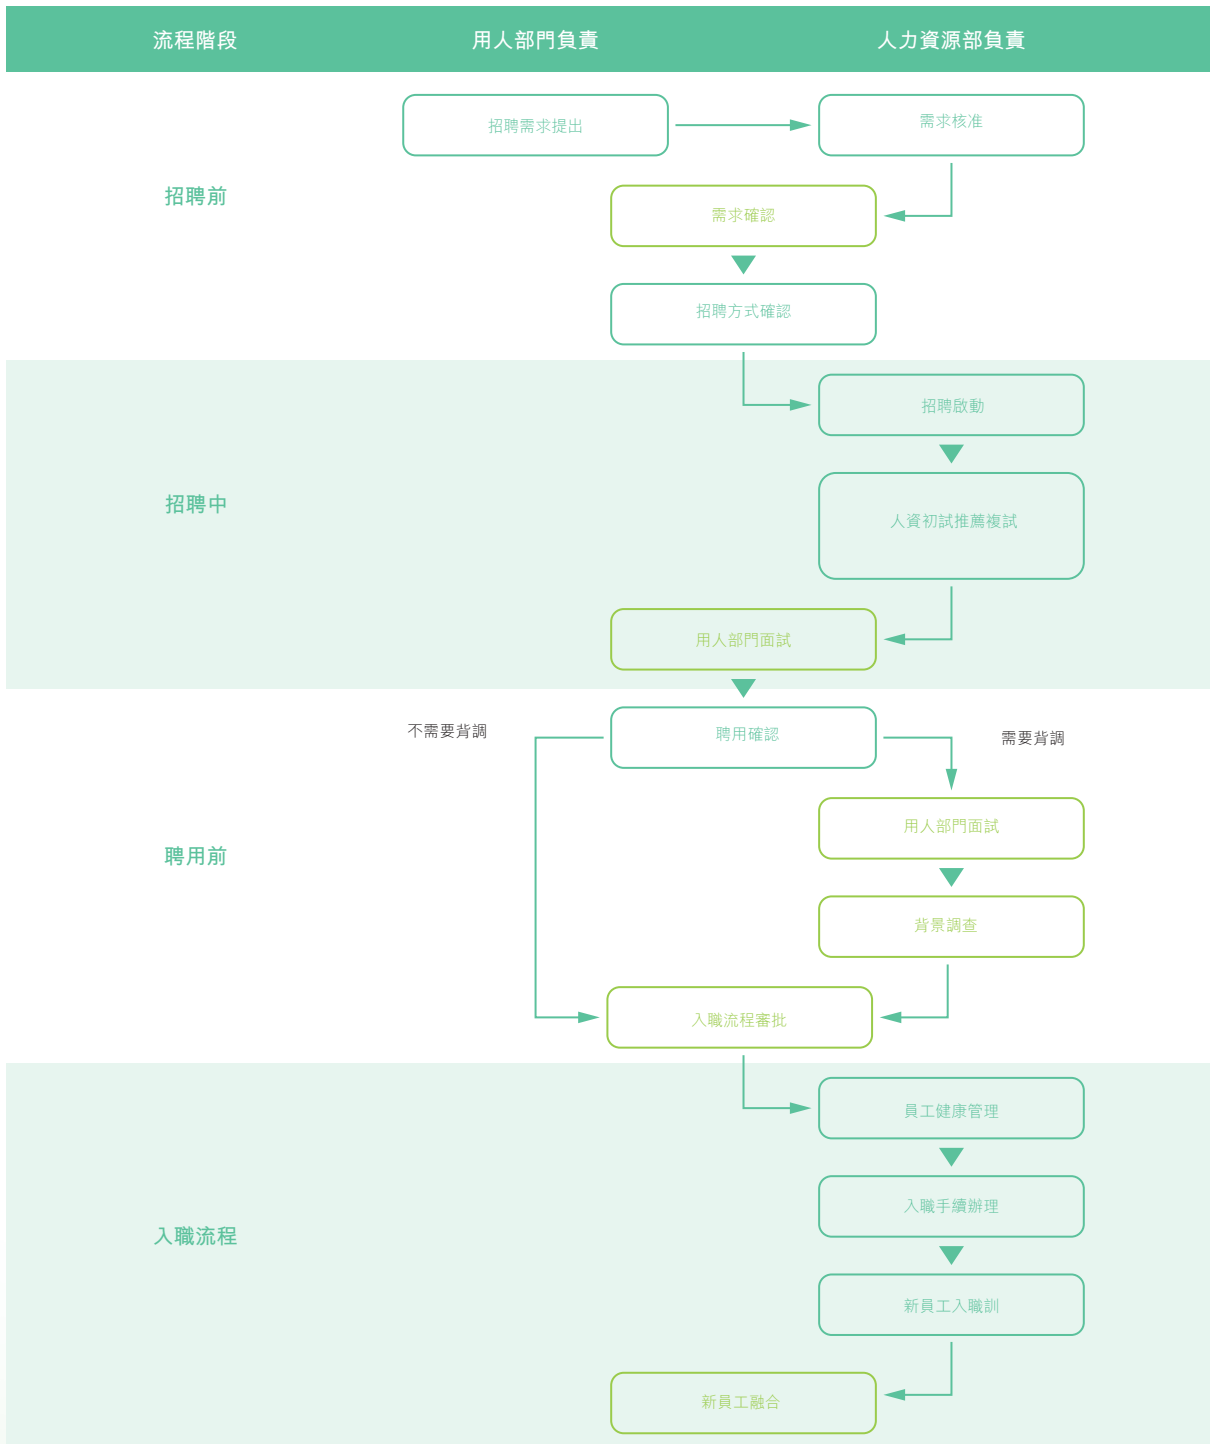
流程階段　用人部門負責　人力資源部負責

招聘前

招聘需求提出

需求核准

需求確認

招聘方式確認

招聘中

招聘啟動

人資初試推薦複試

用人部門面試

聘用前

不需要背調

聘用確認

需要背調

用人部門面試

背景調查

入職流程審批

入職流程

員工健康管理

入職手續辦理

新員工入職訓

新員工融合